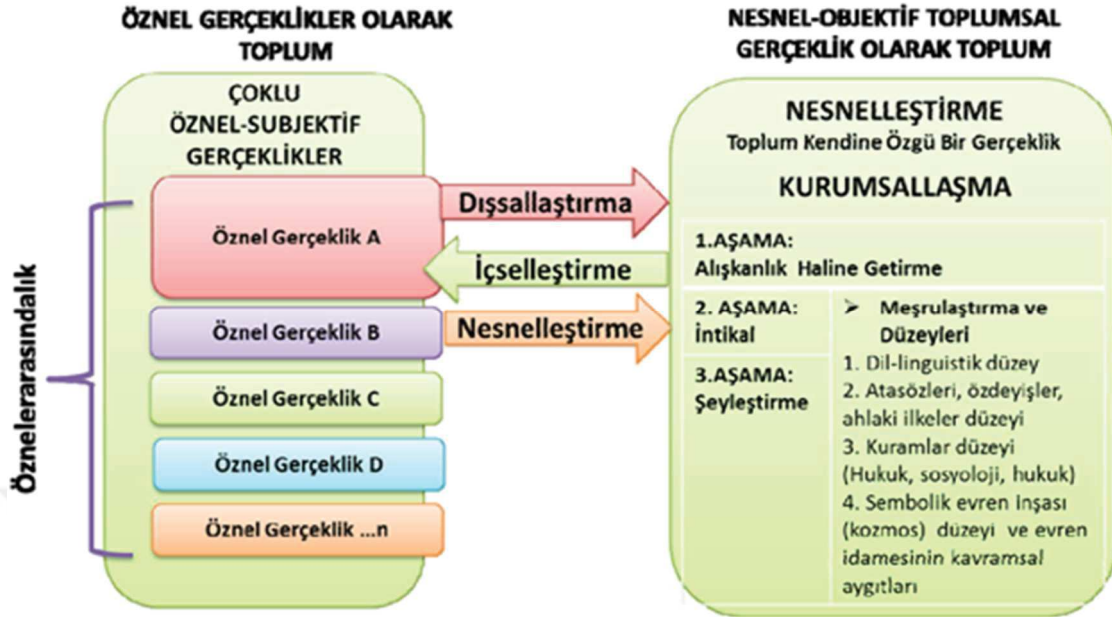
ÖZNEL GERÇEKLİKLER OLARAK TOPLUM

NESNEL-OBJEKTİF TOPLUMSAL GERÇEKLİK OLARAK TOPLUM

Öznelerarasındalık

ÇOKLU ÖZNEL-SUBJEKTİF GERÇEKLİKLER

Öznel Gerçeklik A

Öznel Gerçeklik B

Öznel Gerçeklik C

Öznel Gerçeklik D

Öznel Gerçeklik ...n

Dışsallaştırma

İçselleştirme

Nesnelleştirme

NESNELLEŞTİRME
Toplum Kendine Özgü Bir Gerçeklik

KURUMSALLAŞMA

1.AŞAMA:
Alışkanlık Haline Getirme

2. AŞAMA:
İntikal

3.AŞAMA:
Şeyleştirme

➢ Meşrulaştırma ve Düzeyleri
1. Dil-linguistik düzey
2. Atasözleri, özdeyişler, ahlaki ilkeler düzeyi
3. Kuramlar düzeyi (Hukuk, sosyoloji, hukuk)
4. Sembolik evren inşası (kozmos) düzeyi ve evren idamesinin kavramsal aygıtları